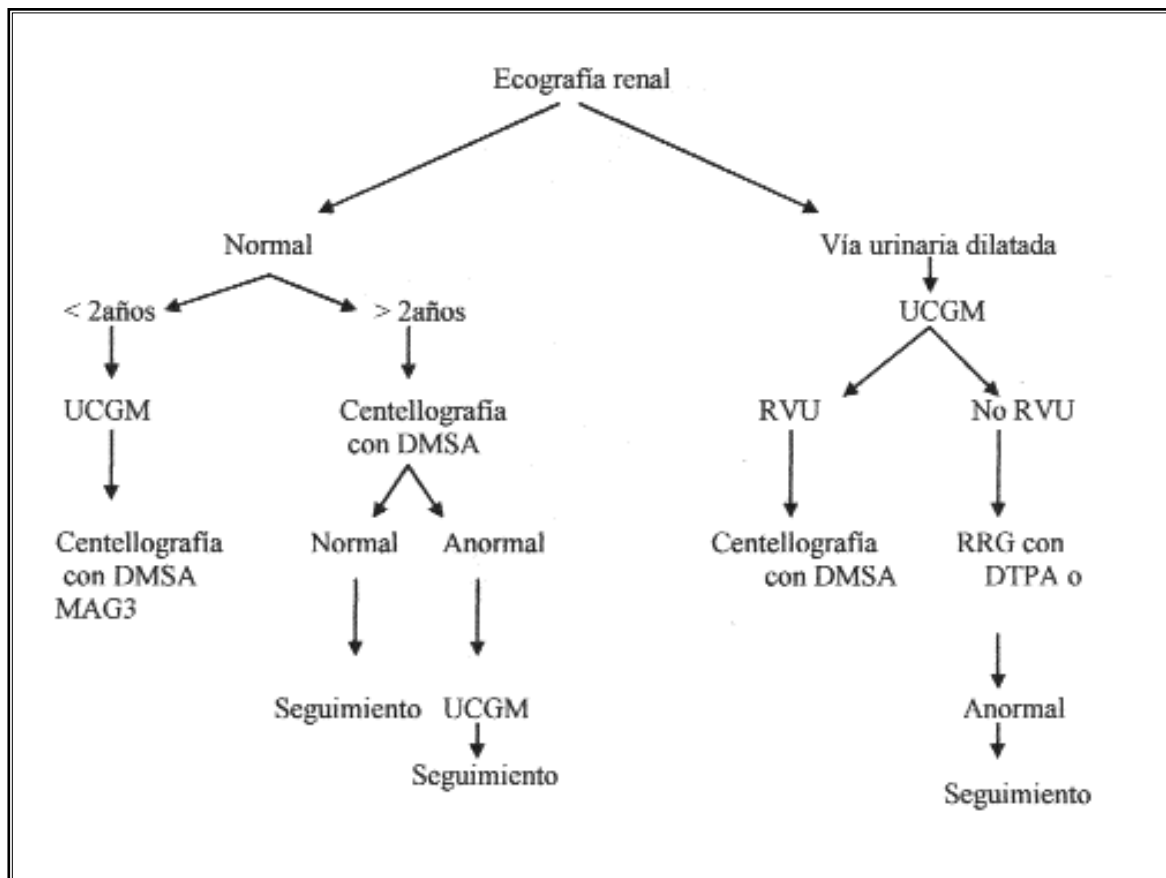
Ecografía renal

Normal

Vía urinaria dilatada

< 2años

> 2años

UCGM

UCGM

Centellografia con DMSA

RVU

No RVU

Centellografía con DMSA MAG3

Normal

Anormal

Centellografía con DMSA

RRG con DTPA o

Seguimiento

UCGM

Seguimiento

Anormal

Seguimiento